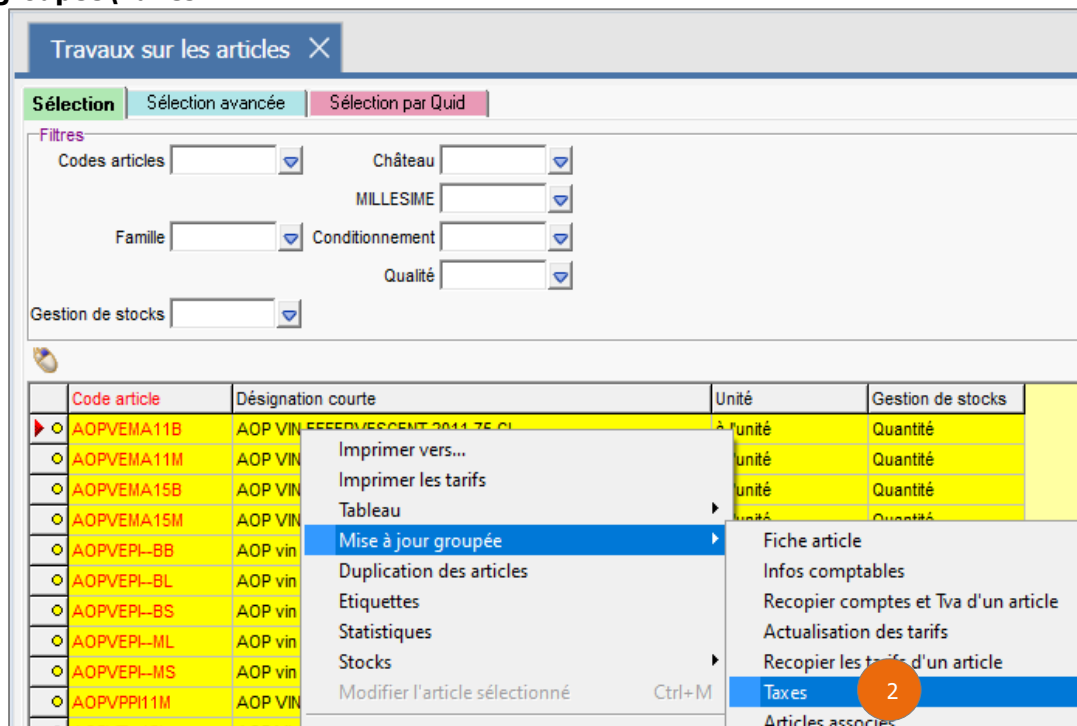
Travaux sur les articles ×

Sélection | Sélection avancée | Sélection par Quid

Filtres
Codes articles
Château
MILLESIME
Famille
Conditionnement
Qualité
Gestion de stocks

| | Code article | Désignation courte | Unité | Gestion de stocks |
|---|---|---|---|---|
| | AOPVEMA11B | AOP VIN EFFERVESCENT 2011 75 CL | à l'unité | Quantité |
| | AOPVEMA11M | AOP VIN | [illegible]'unité | Quantité |
| | AOPVEMA15B | AOP VIN | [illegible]'unité | Quantité |
| | AOPVEMA15M | AOP VIN | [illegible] | Quantité |
| | AOPVEPI--BB | AOP vin | | |
| | AOPVEPI--BL | AOP vin | | |
| | AOPVEPI--BS | AOP vin | | |
| | AOPVEPI--ML | AOP vin | | |
| | AOPVEPI--MS | AOP vin | | |
| | AOPVPPI11M | AOP VIN | | |

Imprimer vers...
Imprimer les tarifs
Tableau
Mise à jour groupée
Duplication des articles
Etiquettes
Statistiques
Stocks
Modifier l'article sélectionné Ctrl+M

Fiche article
Infos comptables
Recopier comptes et Tva d'un article
Actualisation des tarifs
Recopier les tarifs d'un article
Taxes
2
Articles associés